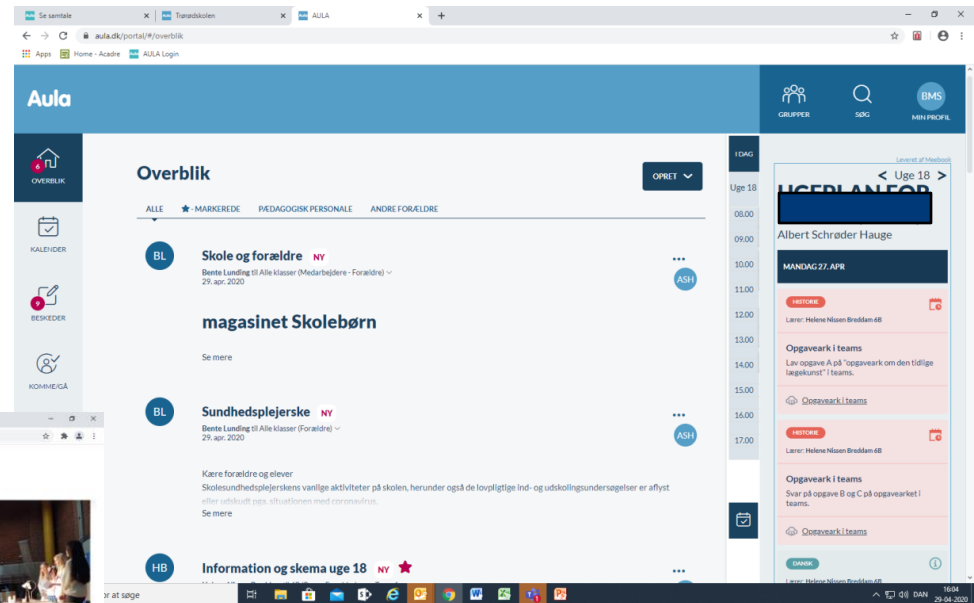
Se samtale | Trørødskolen | AULA

aula.dk/portal/#/overblik

Apps | Home - Acadre | AULA Login

Aula

GRUPPER | SØG | BMS MIN PROFIL

6 OVERBLIK

KALENDER

9 BESKEDER

KOMME/GÅ

Overblik

OPRET

ALLE | - MARKEREDE | PÆDAGOGISK PERSONALE | ANDRE FORÆLDRE

BL

Skole og forældre NY

Bente Lunding til Alle klasser (Medarbejdere - Forældre)
29. apr. 2020

ASH

magasinet Skolebørn

Se mere

BL

Sundhedsplejerske NY

Bente Lunding til Alle klasser (Forældre)
29. apr. 2020

ASH

Kære forældre og elever
Skolesundhedsplejerskens vanlige aktiviteter på skolen, herunder også de lovpligtige ind- og udskolingsundersøgelser er aflyst eller udskudt pga. situationen med coronavirus.

Se mere

HB

Information og skema uge 18 NY

I DAG

Uge 18

08.00
09.00
10.00
11.00
12.00
13.00
14.00
15.00
16.00
17.00

Leveret af Meebook

Uge 18

UGEPLAN FOR

Albert Schrøder Hauge

MANDAG 27. APR

HISTORIE

Lærer: Helene Nissen Breddam 6B

Opgaveark i teams

Lav opgave A på "opgaveark om den tidlige lægekunst" i teams.

Opgaveark i teams

HISTORIE

Lærer: Helene Nissen Breddam 6B

Opgaveark i teams

Svar på opgave B og C på opgavearket i teams.

Opgaveark i teams

DANSK

Lærer: Helene Nissen Breddam 6B

or at søge

DAN 16:04 29-04-2020